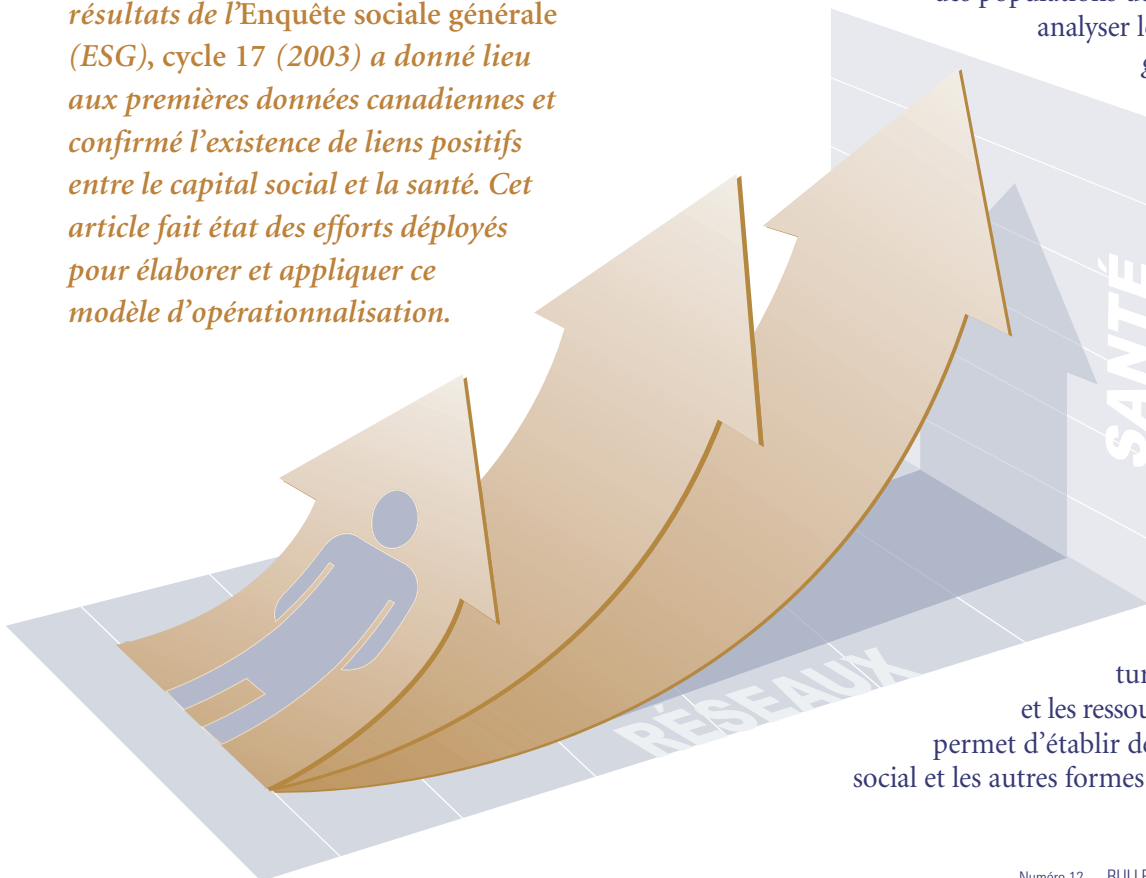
résultats de l'Enquête sociale générale (ESG), cycle 17 (2003) a donné lieu aux premières données canadiennes et confirmé l'existence de liens positifs entre le capital social et la santé. Cet article fait état des efforts déployés pour élaborer et appliquer ce modèle d'opérationnalisation.

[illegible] des populations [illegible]
analyser l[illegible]
g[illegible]

SANTÉ

RÉSEAUX

tur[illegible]
et les ressou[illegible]
permet d'établir de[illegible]
social et les autres formes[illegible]

Numéro 12 BULL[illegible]